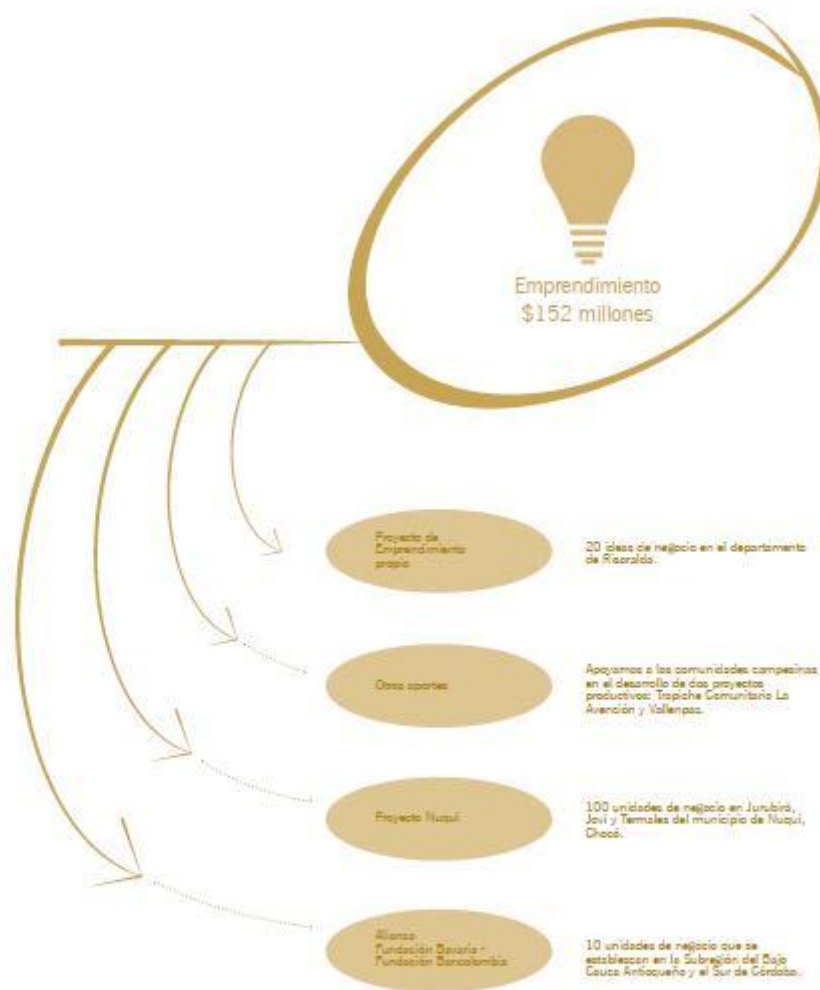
Emprendimiento
$152 millones

Proyecto de Emprendimiento propio

20 ideas de negocio en el departamento de Risaralda.

Otros aportes

Apoyamos a las comunidades campesinas en el desarrollo de dos proyectos productivos: Trapiche Comunitario La Avención y Vallenpaz.

Proyecto Nuquí

100 unidades de negocio en Jurubirá, Joví y Termales del municipio de Nuquí, Chocó.

Alianza Fundación Bavaria - Fundación Bancolombia

10 unidades de negocio que se establecen en la Subregión del Bajo Cauca Antioqueño y el Sur de Córdoba.